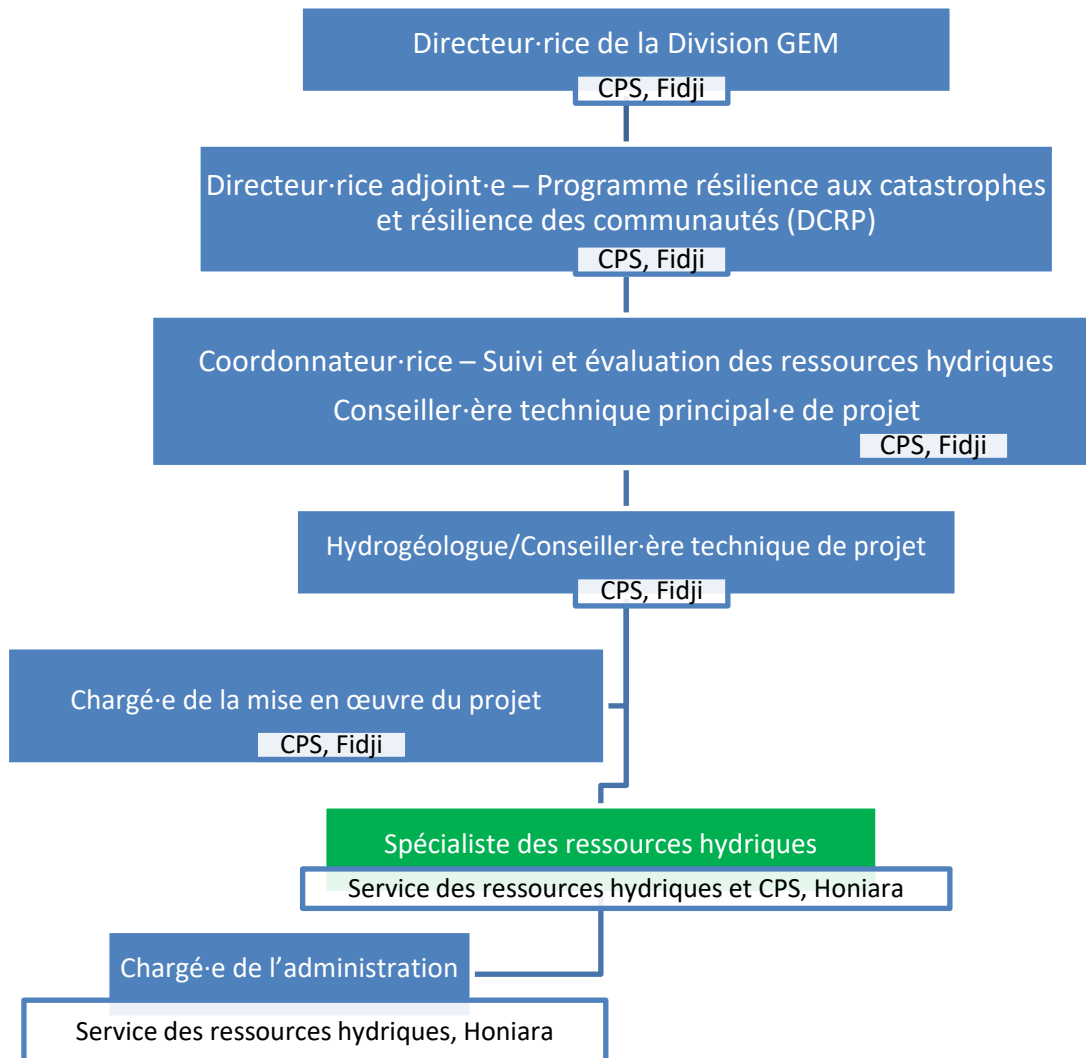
Directeur·rice de la Division GEM
CPS, Fidji

Directeur·rice adjoint·e – Programme résilience aux catastrophes et résilience des communautés (DCRP)
CPS, Fidji

Coordonnateur·rice – Suivi et évaluation des ressources hydriques
Conseiller·ère technique principal·e de projet
CPS, Fidji

Hydrogéologue/Conseiller·ère technique de projet
CPS, Fidji

Chargé·e de la mise en œuvre du projet
CPS, Fidji

Spécialiste des ressources hydriques
Service des ressources hydriques et CPS, Honiara

Chargé·e de l'administration
Service des ressources hydriques, Honiara